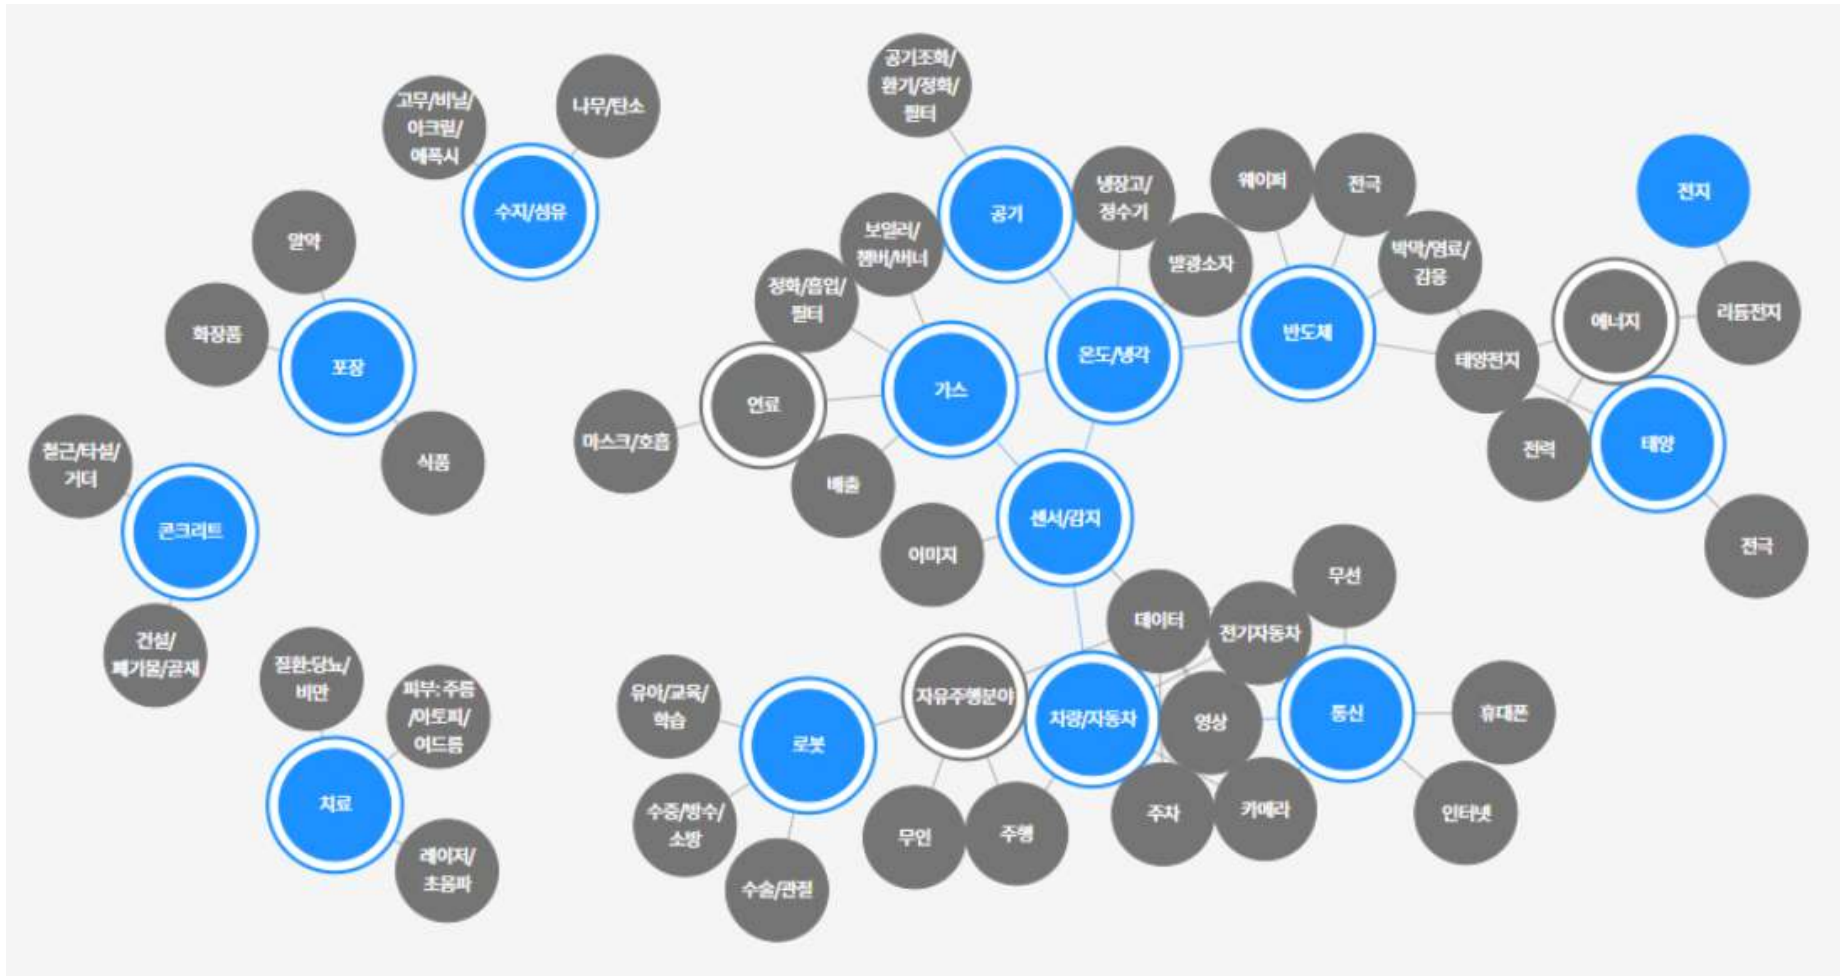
고무/비닐/아크릴/에폭시

나무/탄소

수지/섬유

공기조화/환기/정화/필터

공기

냉장고/정수기

웨이퍼

전극

전지

알약

보일러/챔버/버너

발광소자

박막/염료/감응

화장품

포장

정화/흡입/필터

온도/냉각

반도체

에너지

리튬전지

가스

연료

태양전지

식품

마스크/호흡

전력

태양

철근/타설/거더

배출

콘크리트

센서/감지

이미지

전극

무선

데이터

전기자동차

건설/폐기물/골재

질환:당뇨/비만

피부: 주름/아토피/여드름

유아/교육/학습

자유주행분야

차량/자동차

영상

통신

휴대폰

로봇

치료

수중/방수/소방

무인

주행

주차

카메라

인터넷

레이저/초음파

수술/관절